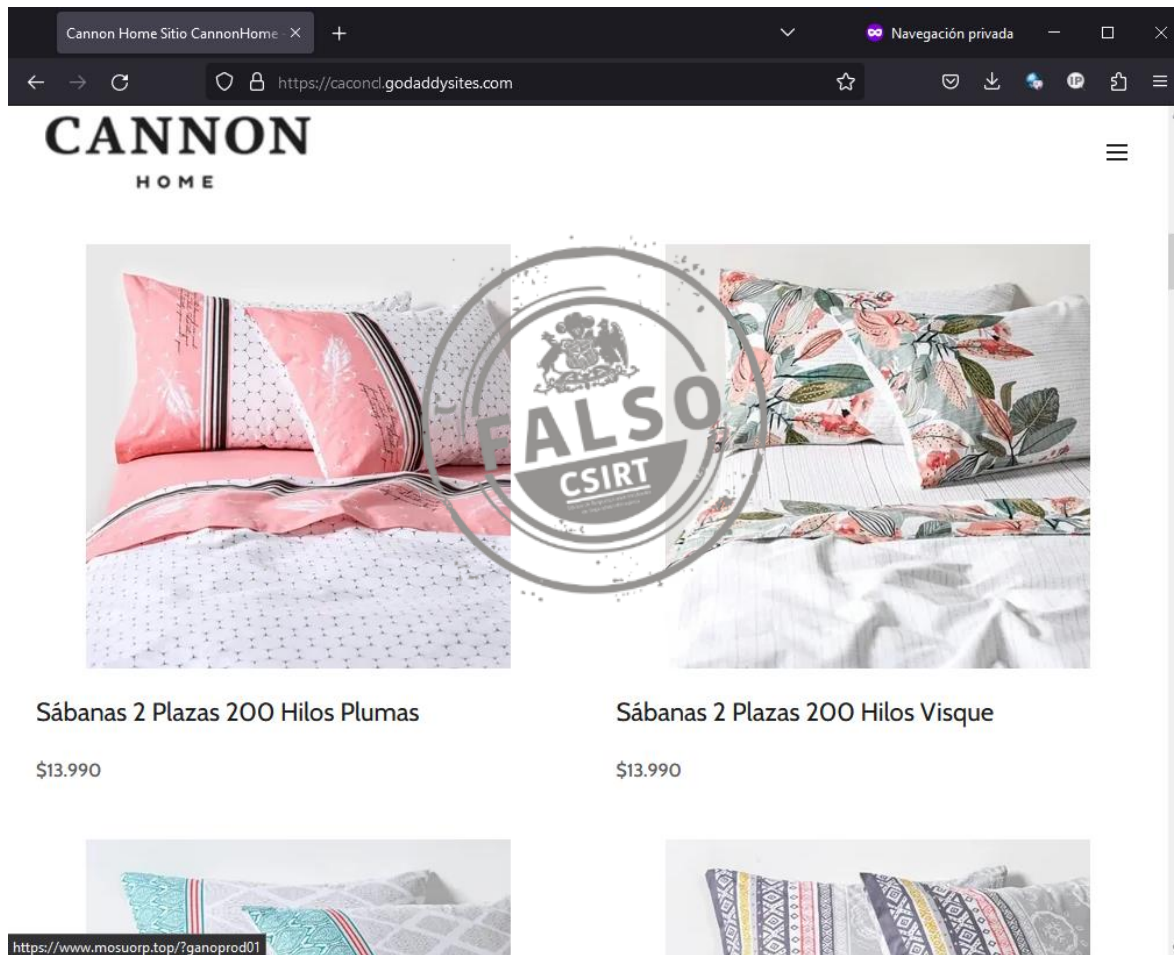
Cannon Home Sitio CannonHome ×
+
Navegación privada
https://caconcl.godaddysites.com

CANNON
HOME

FALSO
CSIRT
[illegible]

Sábanas 2 Plazas 200 Hilos Plumas

$13.990

Sábanas 2 Plazas 200 Hilos Visque

$13.990

https://www.mosuorp.top/?ganoprod01